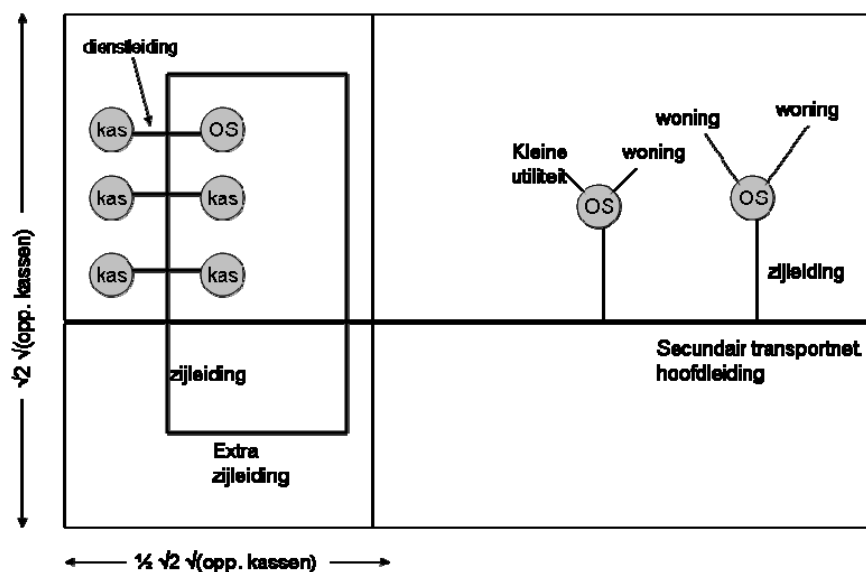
dienstleiding

kas

OS

kas

kas

kas

kas

Kleine utiliteit

woning

OS

woning

woning

OS

zijleiding

$\sqrt{2}\ \sqrt{}$(opp. kassen)

zijleiding

Secundair transportnet hoofdleiding

Extra zijleiding

½ $\sqrt{2}\ \sqrt{}$(opp. kassen)